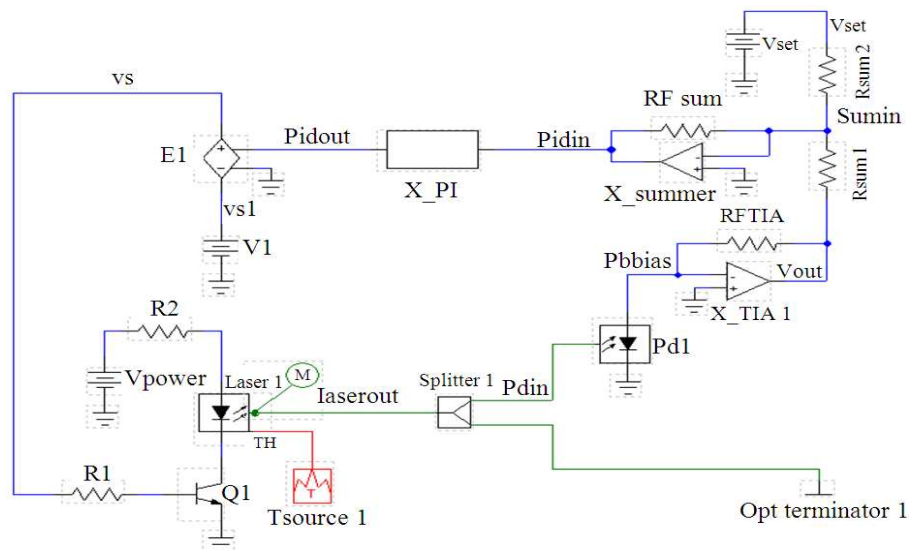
vs

Vset

Vset

Rsum 2

RF sum

Sumin

E1

Pidout

Pidin

X_PI

X_summer

vs1

Rsum1

V1

RFTIA

Pbbias

Vout

X_TIA 1

R2

M

Pd1

Vpower

Laser 1

Splitter 1

Pdin

Iaserout

TH

R1

Q1

T

Tsource 1

Opt terminator 1